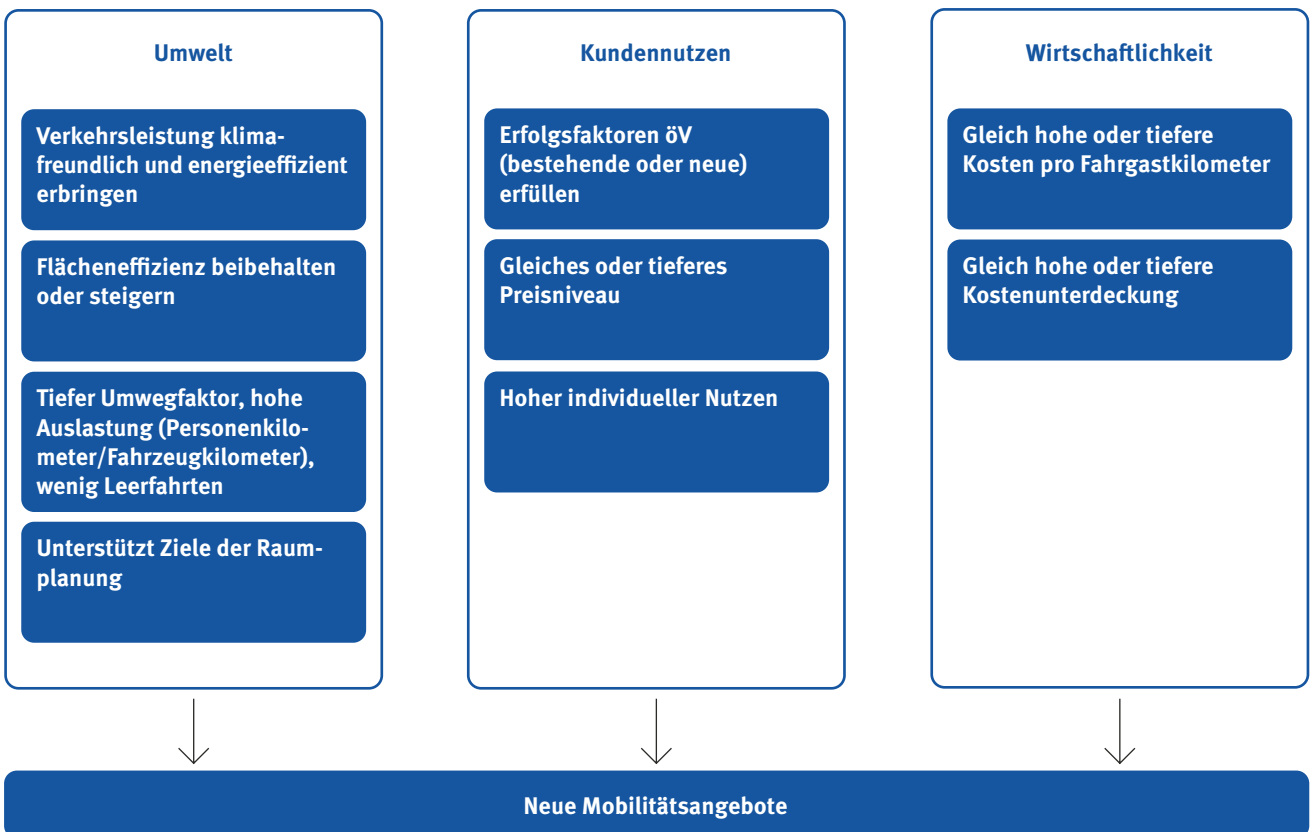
Umwelt

Verkehrsleistung klimafreundlich und energieeffizient erbringen

Flächeneffizienz beibehalten oder steigern

Tiefer Umwegfaktor, hohe Auslastung (Personenkilometer/Fahrzeugkilometer), wenig Leerfahrten

Unterstützt Ziele der Raumplanung

Kundennutzen

Erfolgsfaktoren öV (bestehende oder neue) erfüllen

Gleiches oder tieferes Preisniveau

Hoher individueller Nutzen

Wirtschaftlichkeit

Gleich hohe oder tiefere Kosten pro Fahrgastkilometer

Gleich hohe oder tiefere Kostenunterdeckung

Neue Mobilitätsangebote